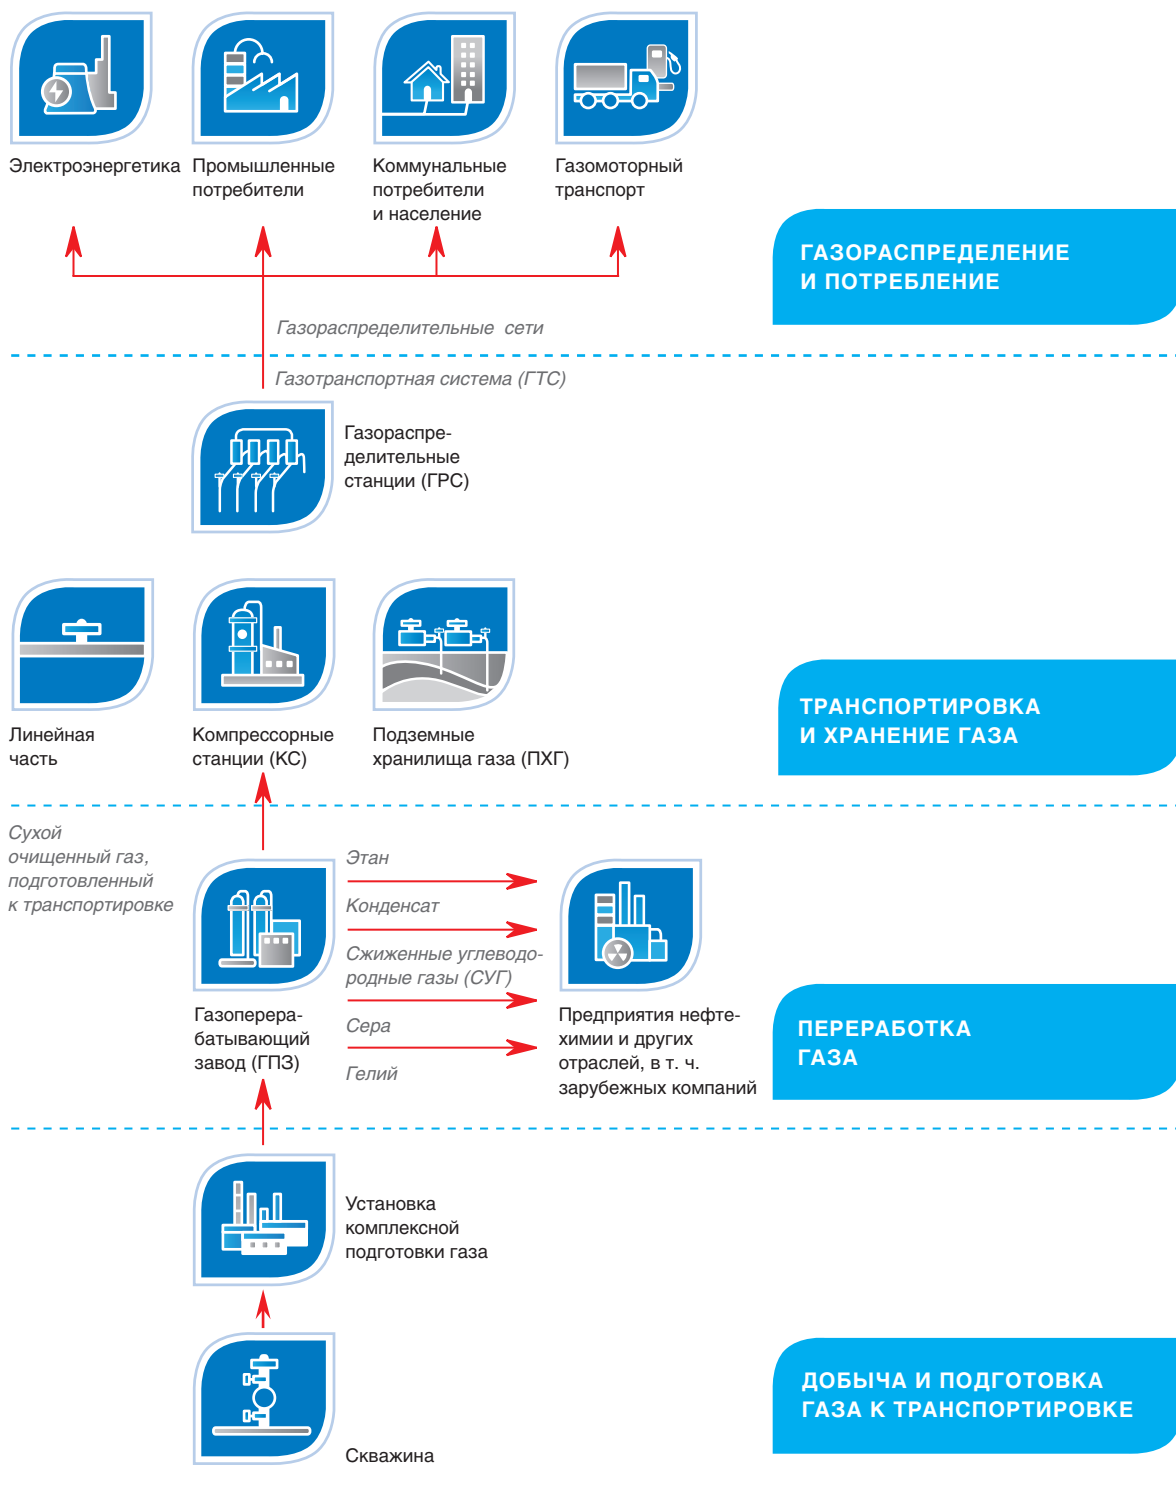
Электроэнергетика

Промышленные потребители

Коммунальные потребители и население

Газомоторный транспорт

ГАЗОРАСПРЕДЕЛЕНИЕ И ПОТРЕБЛЕНИЕ

Газораспределительные сети

Газотранспортная система (ГТС)

Газораспределительные станции (ГРС)

Линейная часть

Компрессорные станции (КС)

Подземные хранилища газа (ПХГ)

ТРАНСПОРТИРОВКА И ХРАНЕНИЕ ГАЗА

Сухой очищенный газ, подготовленный к транспортировке

Этан

Конденсат

Сжиженные углеводородные газы (СУГ)

Сера

Гелий

Газоперерабатывающий завод (ГПЗ)

Предприятия нефтехимии и других отраслей, в т. ч. зарубежных компаний

ПЕРЕРАБОТКА ГАЗА

Установка комплексной подготовки газа

Скважина

ДОБЫЧА И ПОДГОТОВКА ГАЗА К ТРАНСПОРТИРОВКЕ